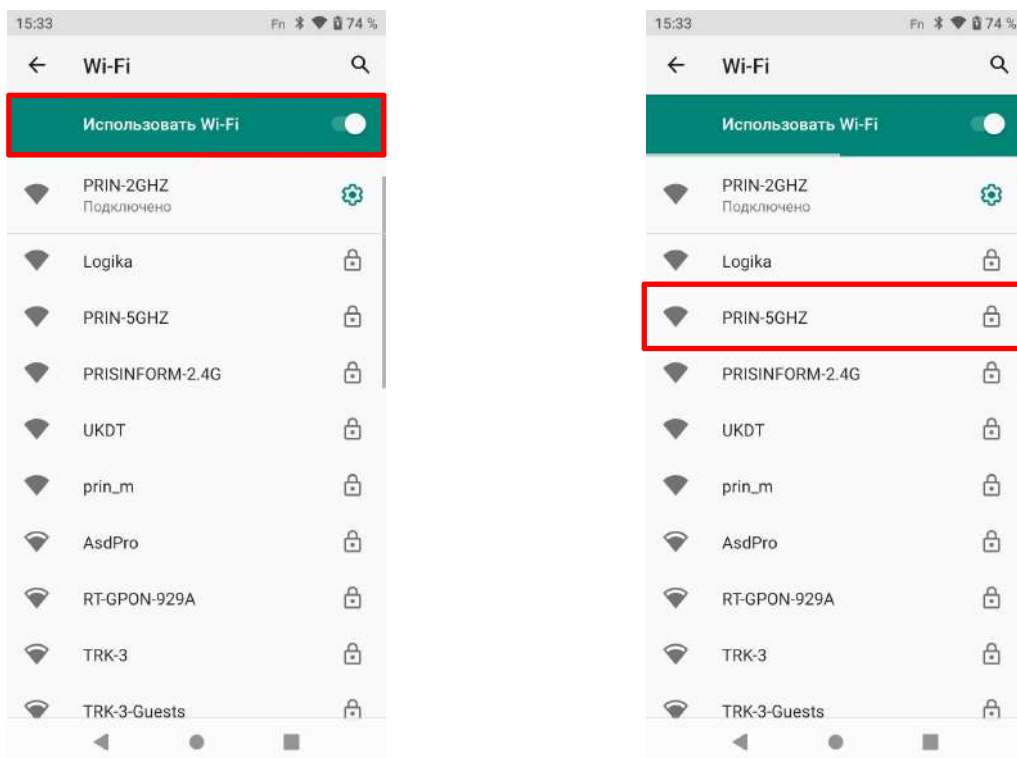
15:33 Fn 74 %

Wi-Fi

Использовать Wi-Fi

PRIN-2GHZ
Подключено

Logika

PRIN-5GHZ

PRISINFORM-2.4G

UKDT

prin_m

AsdPro

RT-GPON-929A

TRK-3

TRK-3-Guests

15:33 Fn 74 %

Wi-Fi

Использовать Wi-Fi

PRIN-2GHZ
Подключено

Logika

PRIN-5GHZ

PRISINFORM-2.4G

UKDT

prin_m

AsdPro

RT-GPON-929A

TRK-3

TRK-3-Guests